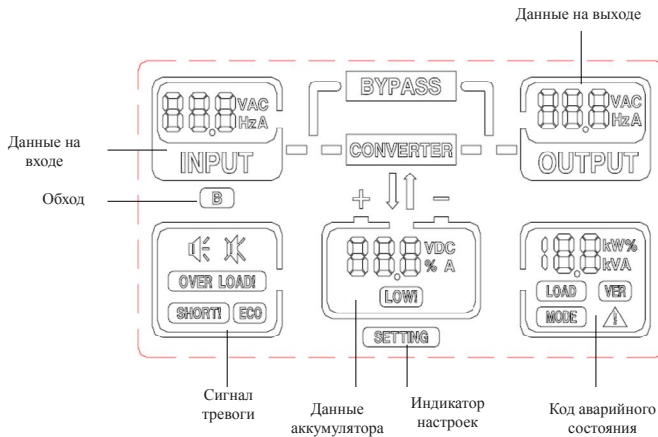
Данные на выходе

BYPASS

VAC
HzA

VAC
HzA

Данные на входе

INPUT

CONVERTER

OUTPUT

Обход

B

+

−

VDC
% A

kW%
kVA

OVER LOAD!

LOW!

LOAD

VER

SHORT!

ECO

MODE

SETTING

Сигнал тревоги

Данные аккумулятора

Индикатор настроек

Код аварийного состояния